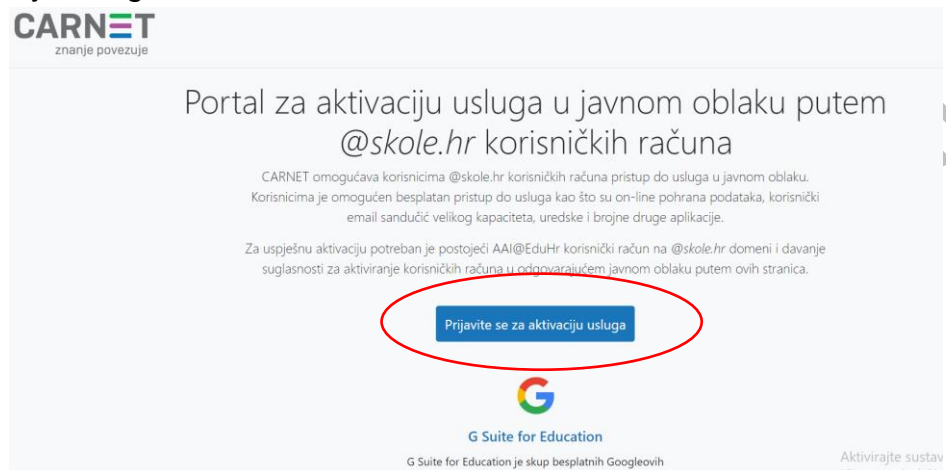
CARNET
znanje povezuje

Portal za aktivaciju usluga u javnom oblaku putem @skole.hr korisničkih računa

CARNET omogućava korisnicima @skole.hr korisničkih računa pristup do usluga u javnom oblaku. Korisnicima je omogućen besplatan pristup do usluga kao što su on-line pohrana podataka, korisnički email sandučić velikog kapaciteta, uredske i brojne druge aplikacije.

Za uspješnu aktivaciju potreban je postojeći AAI@EduHr korisnički račun na @skole.hr domeni i davanje suglasnosti za aktiviranje korisničkih računa u odgovarajućem javnom oblaku putem ovih stranica.

Prijavite se za aktivaciju usluga

G Suite for Education

G Suite for Education je skup besplatnih Googleovih

Aktivirajte sustav